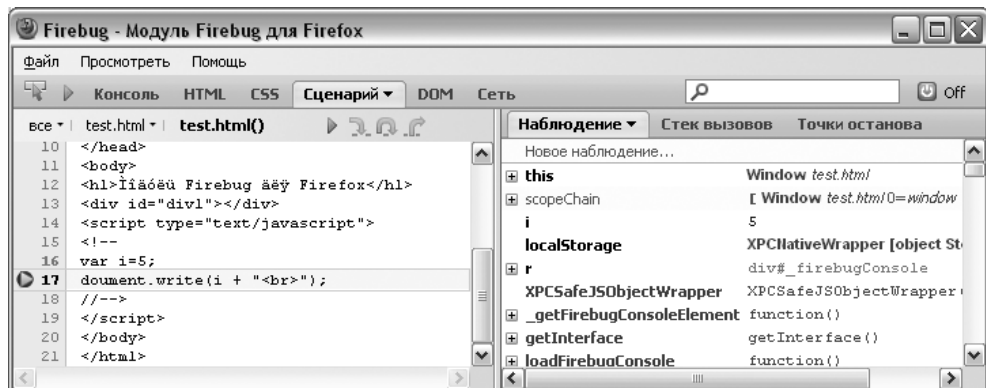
Firebug - Модуль Firebug для Firefox

Файл Просмотреть Помощь

Консоль HTML CSS Сценарий ▾ DOM Сеть

Off

все ▾ test.html ▾ test.html()

Наблюдение ▾ Стек вызовов Точки останова

| | |
|---|---|
| 10 | </head> |
| 11 | <body> |
| 12 | <h1>Ìîäóëü Firebug äëÿ Firefox</h1> |
| 13 | <div id="div1"></div> |
| 14 | <script type="text/javascript"> |
| 15 | <!-- |
| 16 | var i=5; |
| 17 | doument.write(i + "<br>"); |
| 18 | //--> |
| 19 | </script> |
| 20 | </body> |
| 21 | </html> |

Новое наблюдение...

| | |
|---|---|
| this | Window test.html |
| scopeChain | [ Window test.html 0=window |
| i | 5 |
| localStorage | XPCNativeWrapper [object St |
| r | div#_firebugConsole |
| XPCSafeJSObjectWrapper | XPCSafeJSObjectWrapper |
| _getFirebugConsoleElement | function() |
| getInterface | getInterface() |
| loadFirebugConsole | function() |